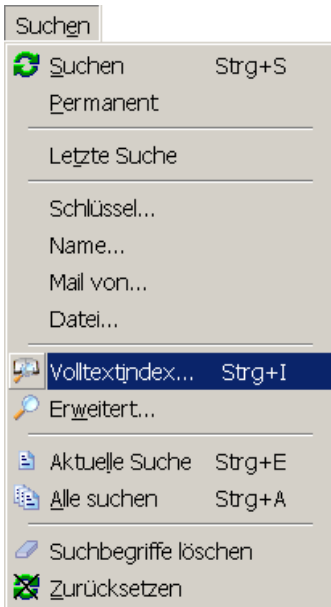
Suchen

Suchen Strg+S
Permanent

Letzte Suche

Schlüssel...
Name...
Mail von...
Datei...

Volltextindex... Strg+I
Erweitert...

Aktuelle Suche Strg+E
Alle suchen Strg+A

Suchbegriffe löschen
Zurücksetzen